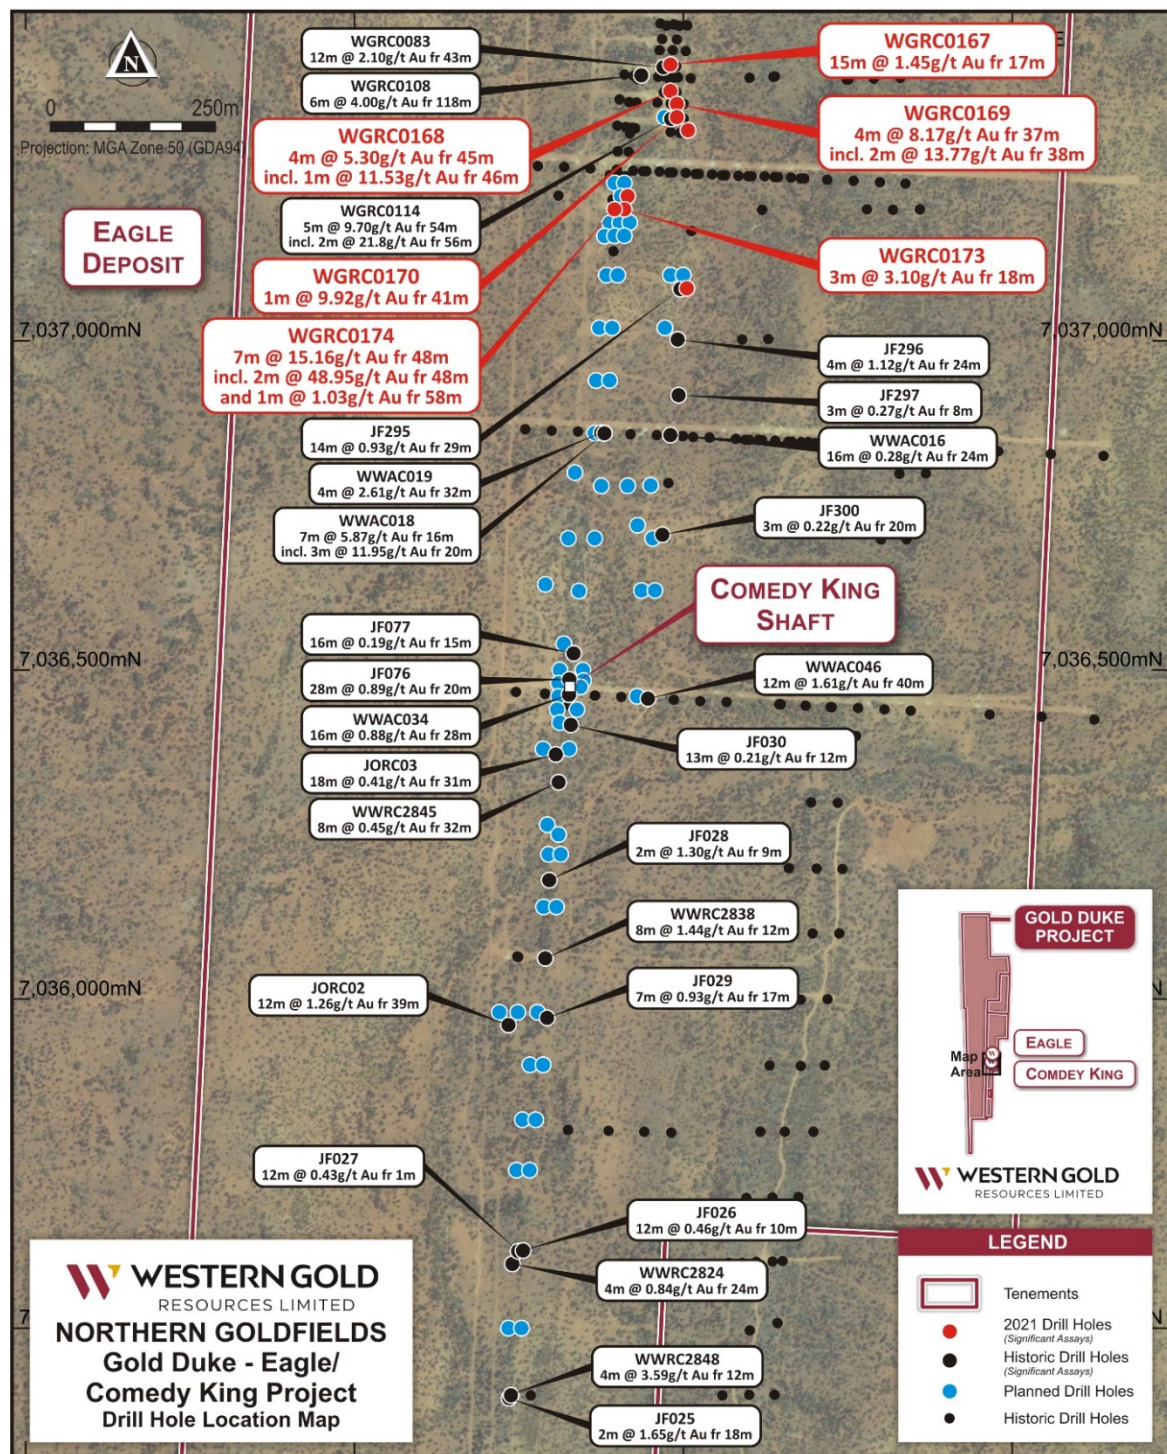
N

0 250m
Projection: MGA Zone 50 (GDA94)

EAGLE DEPOSIT

WGRC0083
12m @ 2.10g/t Au fr 43m

WGRC0108
6m @ 4.00g/t Au fr 118m

WGRC0168
4m @ 5.30g/t Au fr 45m
incl. 1m @ 11.53g/t Au fr 46m

WGRC0114
5m @ 9.70g/t Au fr 54m
incl. 2m @ 21.8g/t Au fr 56m

WGRC0170
1m @ 9.92g/t Au fr 41m

WGRC0174
7m @ 15.16g/t Au fr 48m
incl. 2m @ 48.95g/t Au fr 48m
and 1m @ 1.03g/t Au fr 58m

WGRC0167
15m @ 1.45g/t Au fr 17m

WGRC0169
4m @ 8.17g/t Au fr 37m
incl. 2m @ 13.77g/t Au fr 38m

WGRC0173
3m @ 3.10g/t Au fr 18m

7,037,000mN
7,037,000mN

JF296
4m @ 1.12g/t Au fr 24m

JF297
3m @ 0.27g/t Au fr 8m

JF295
14m @ 0.93g/t Au fr 29m

WWAC016
16m @ 0.28g/t Au fr 24m

WWAC019
4m @ 2.61g/t Au fr 32m

WWAC018
7m @ 5.87g/t Au fr 16m
incl. 3m @ 11.95g/t Au fr 20m

JF300
3m @ 0.22g/t Au fr 20m

COMEDY KING SHAFT

JF077
16m @ 0.19g/t Au fr 15m

7,036,500mN
7,036,500mN

JF076
28m @ 0.89g/t Au fr 20m

WWAC046
12m @ 1.61g/t Au fr 40m

WWAC034
16m @ 0.88g/t Au fr 28m

JF030
13m @ 0.21g/t Au fr 12m

JORC03
18m @ 0.41g/t Au fr 31m

WWRC2845
8m @ 0.45g/t Au fr 32m

JF028
2m @ 1.30g/t Au fr 9m

WWRC2838
8m @ 1.44g/t Au fr 12m

7,036,000mN

JORC02
12m @ 1.26g/t Au fr 39m

JF029
7m @ 0.93g/t Au fr 17m

GOLD DUKE PROJECT
Map Area
EAGLE
COMEDY KING
WESTERN GOLD RESOURCES LIMITED

JF027
12m @ 0.43g/t Au fr 1m

JF026
12m @ 0.46g/t Au fr 10m

WWRC2824
4m @ 0.84g/t Au fr 24m

WWRC2848
4m @ 3.59g/t Au fr 12m

JF025
2m @ 1.65g/t Au fr 18m

LEGEND
Tenements
2021 Drill Holes (Significant Assays)
Historic Drill Holes (Significant Assays)
Planned Drill Holes
Historic Drill Holes

WESTERN GOLD RESOURCES LIMITED
NORTHERN GOLDFIELDS
Gold Duke - Eagle/ Comedy King Project
Drill Hole Location Map